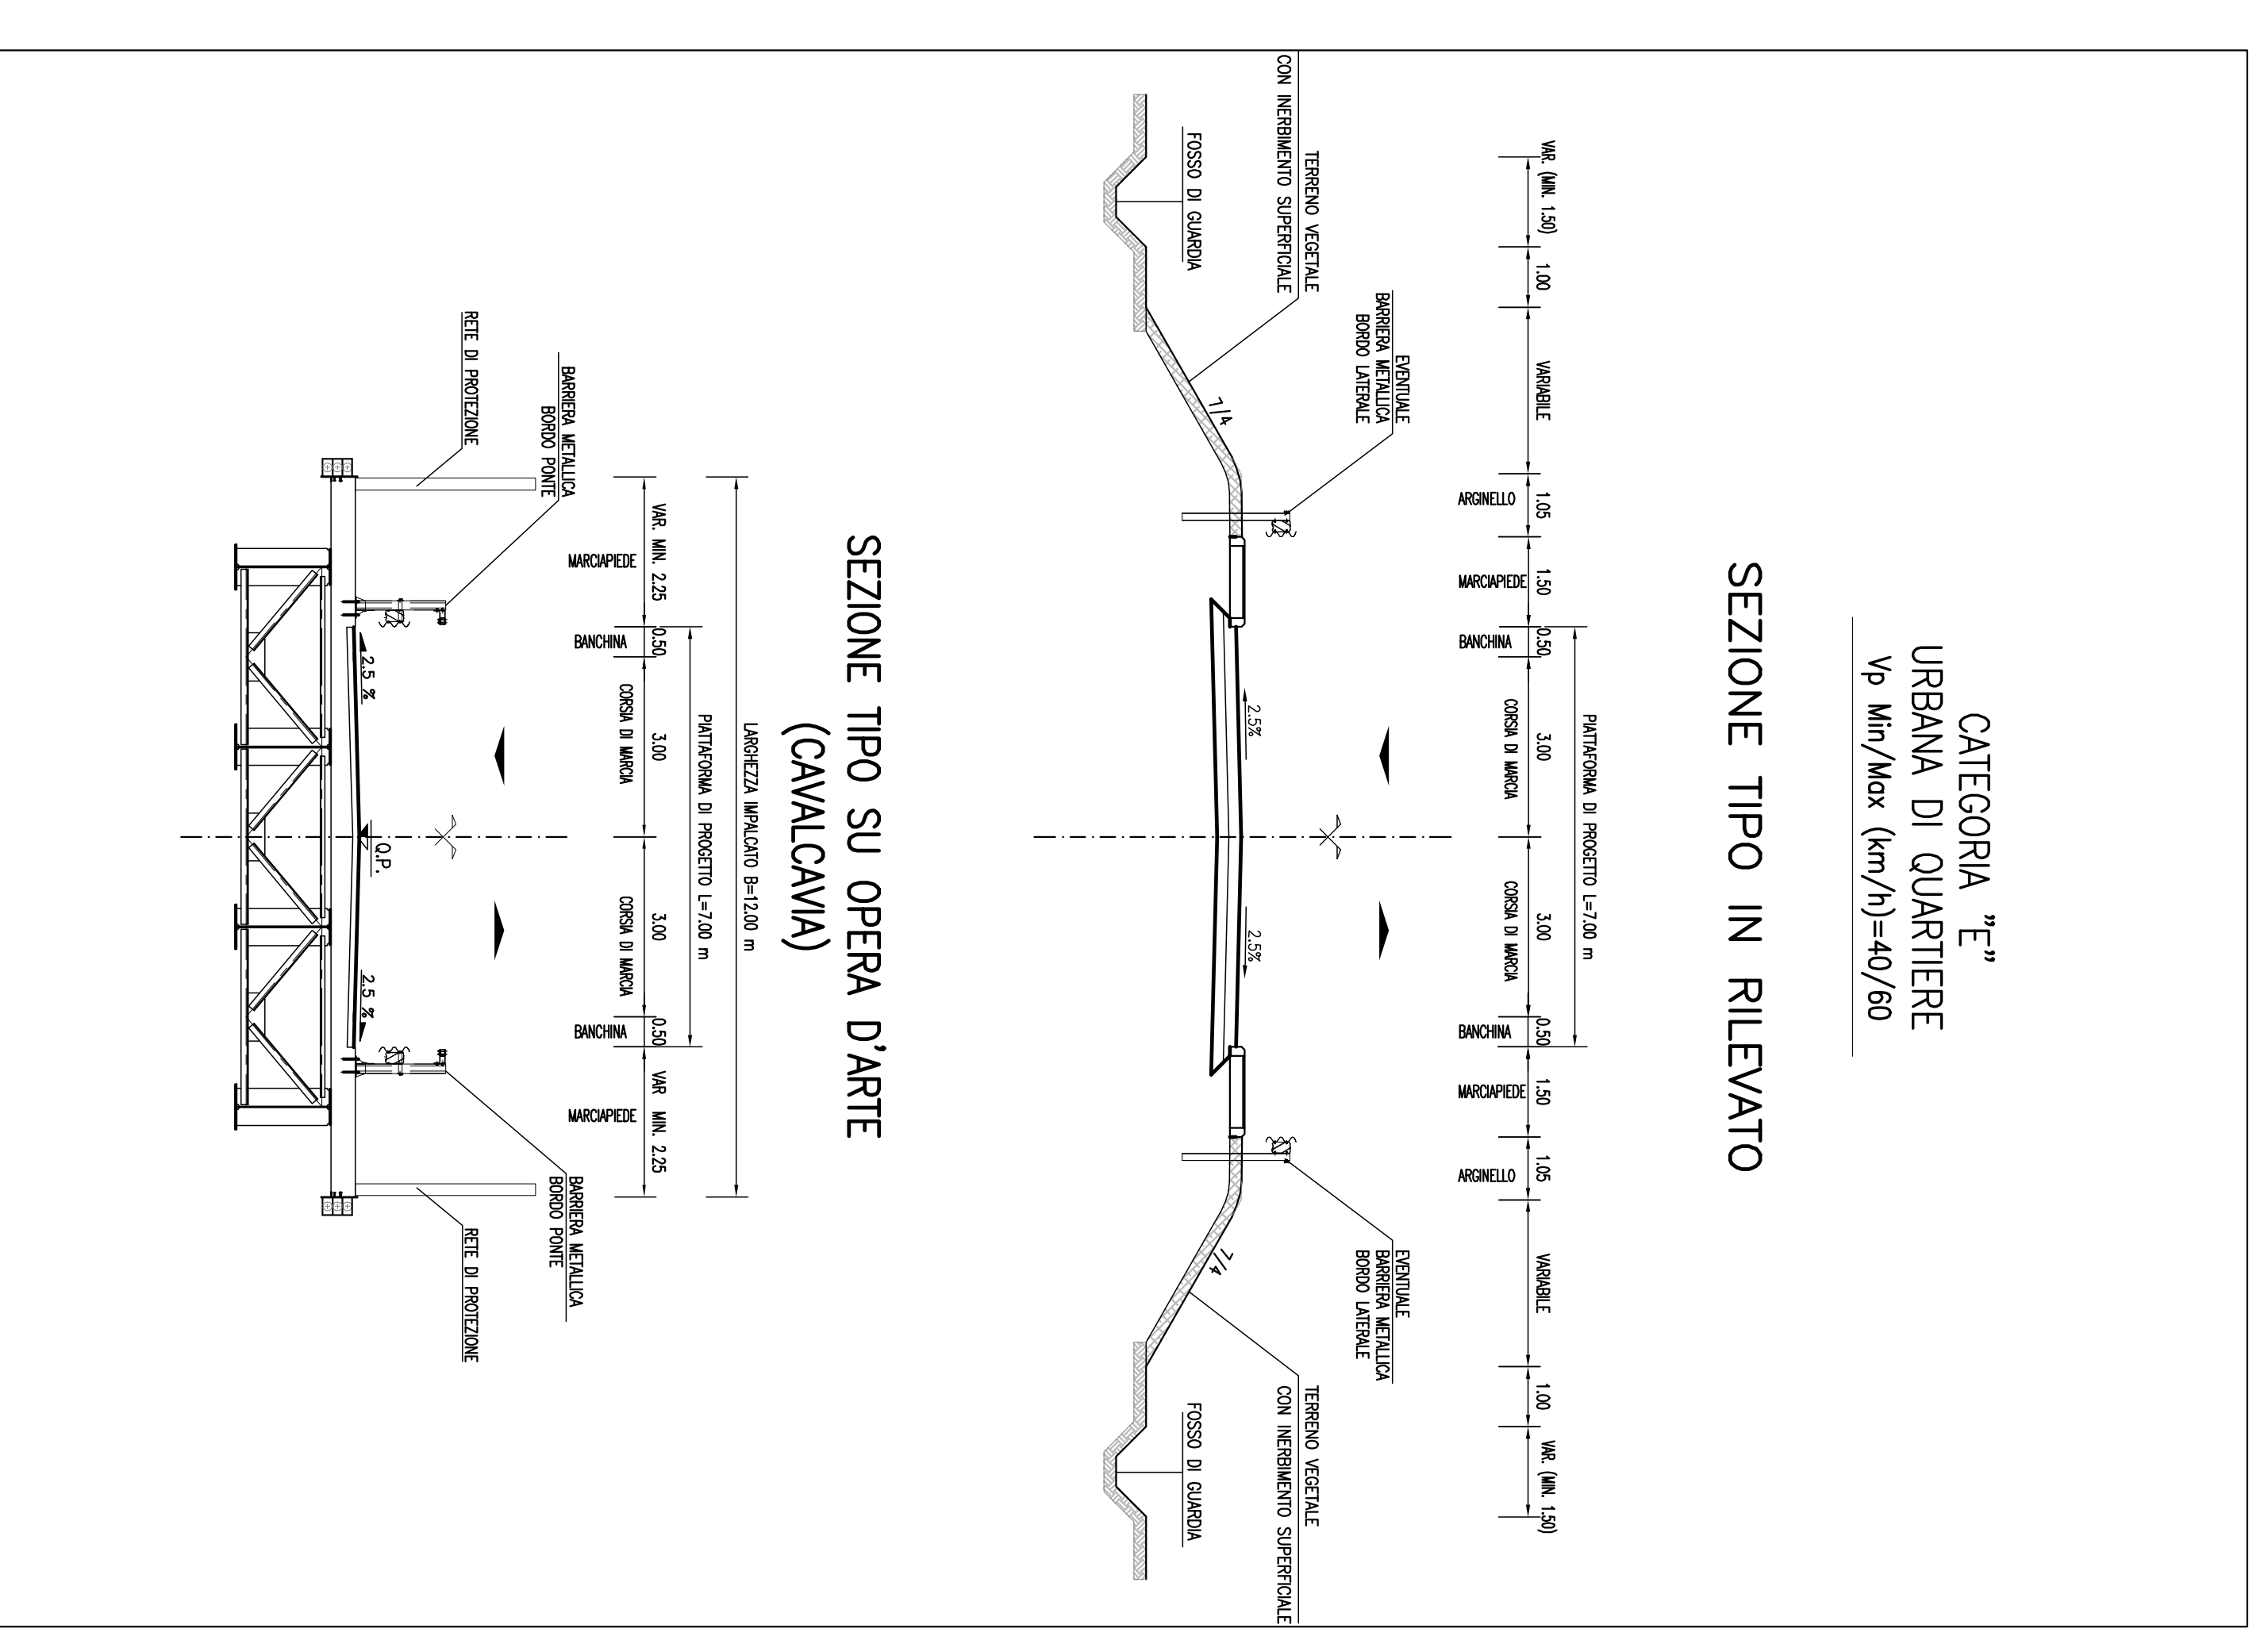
CATEGORIA "E"
URBANA DI QUARTIERE
Vp Min/Max (km/h)=40/60

SEZIONE TIPO IN RILEVATO

VAR. (MIN. 1.50)
1.00
VARIABILE
ARGINELLO 1.05
MARCIAPIEDE 1.50
BANCHINA 0.50
CORSIA DI MARCIA 3.00
CORSIA DI MARCIA 3.00
BANCHINA 0.50
MARCIAPIEDE 1.50
ARGINELLO 1.05
VARIABILE
1.00
VAR. (MIN. 1.50)

PIATTAFORMA DI PROGETTO L=7.00 m

2.5%
2.5%

TERRENO VEGETALE
CON INERBIMENTO SUPERFICIALE
FOSSO DI GUARDIA
EVENTUALE
BARRIERA METALLICA
BORDO LATERALE
7/4

EVENTUALE
BARRIERA METALLICA
BORDO LATERALE
7/4
TERRENO VEGETALE
CON INERBIMENTO SUPERFICIALE
FOSSO DI GUARDIA

SEZIONE TIPO SU OPERA D'ARTE
(CAVALCAVIA)

LARGHEZZA IMPALCATO B=12.00 m
PIATTAFORMA DI PROGETTO L=7.00 m

MARCIAPIEDE VAR. MIN. 2.25
BANCHINA 0.50
CORSIA DI MARCIA 3.00
CORSIA DI MARCIA 3.00
BANCHINA 0.50
MARCIAPIEDE VAR MIN. 2.25

2.5 %
Q.P.
2.5 %

RETE DI PROTEZIONE
BARRIERA METALLICA
BORDO PONTE

BARRIERA METALLICA
BORDO PONTE
RETE DI PROTEZIONE